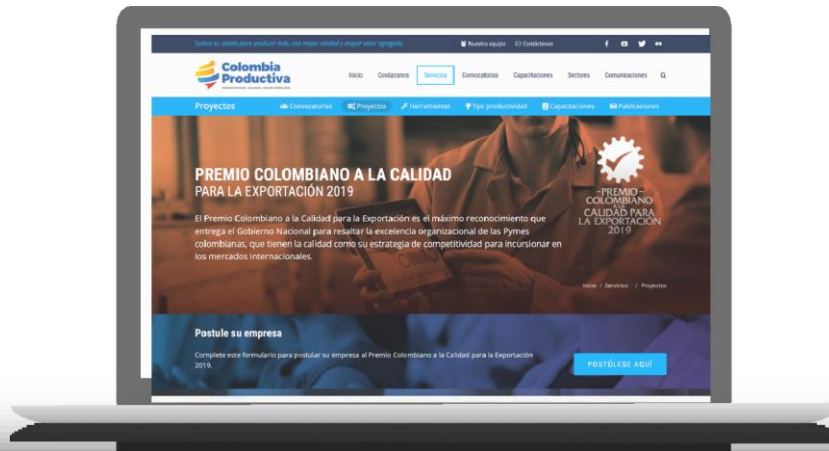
Somos su aliado para producir más, con mejor calidad y mayor valor agregado. Nuestro equipo Contáctenos

Colombia Productiva

Inicio Conózcanos Servicios Convocatorias Capacitaciones Sectores Comunicaciones

Proyectos Convocatorias Proyectos Herramientas Tips productividad Capacitaciones Publicaciones

PREMIO COLOMBIANO A LA CALIDAD
PARA LA EXPORTACIÓN 2019

El Premio Colombiano a la Calidad para la Exportación es el máximo reconocimiento que entrega el Gobierno Nacional para resaltar la excelencia organizacional de las Pymes colombianas, que tienen la calidad como su estrategia de competitividad para incursionar en los mercados internacionales.

-PREMIO-
COLOMBIANO
A LA
CALIDAD PARA
LA EXPORTACIÓN
2019

Inicio / Servicios / Proyectos

Postule su empresa

Complete este formulario para postular su empresa al Premio Colombiano a la Calidad para la Exportación 2019.

POSTÚLESE AQUÍ